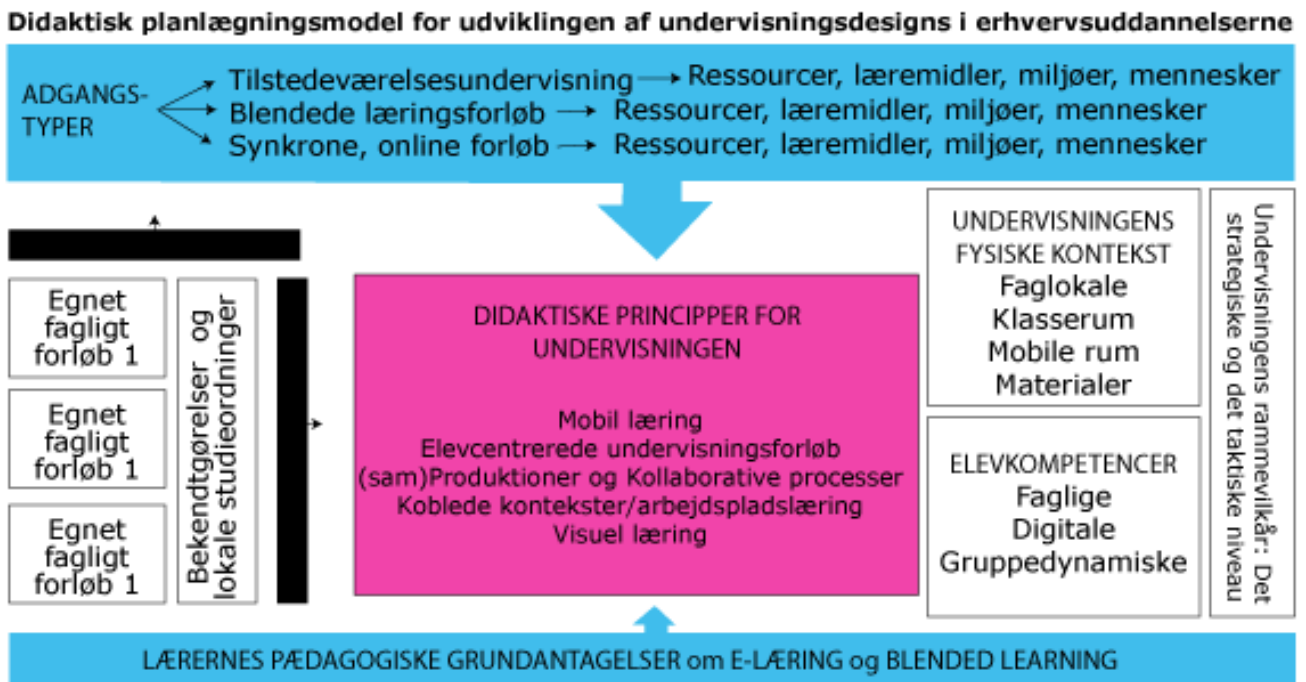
Didaktisk planlægningsmodel for udviklingen af undervisningsdesigns i erhvervsuddannelserne

ADGANGS-TYPER

Tilstedeværelsesundervisning → Ressourcer, læremidler, miljøer, mennesker
Blendede læringsforløb → Ressourcer, læremidler, miljøer, mennesker
Synkrone, online forløb → Ressourcer, læremidler, miljøer, mennesker

Egnet fagligt forløb 1

Egnet fagligt forløb 1

Egnet fagligt forløb 1

Bekendtgørelser og lokale studieordninger

DIDAKTISKE PRINCIPPER FOR UNDERVISNINGEN

Mobil læring
Elevcentrerede undervisningsforløb
(sam)Produktioner og Kollaborative processer
Koblede kontekster/arbejdspladslæring
Visuel læring

UNDERVISNINGENS FYSISKE KONTEKST
Faglokale
Klasserum
Mobile rum
Materialer

ELEVKOMPETENCER
Faglige
Digitale
Gruppedynamiske

Undervisningens rammevilkår: Det strategiske og det taktiske niveau

LÆRERNES PÆDAGOGISKE GRUNDANTAGELSER om E-LÆRING og BLENDED LEARNING